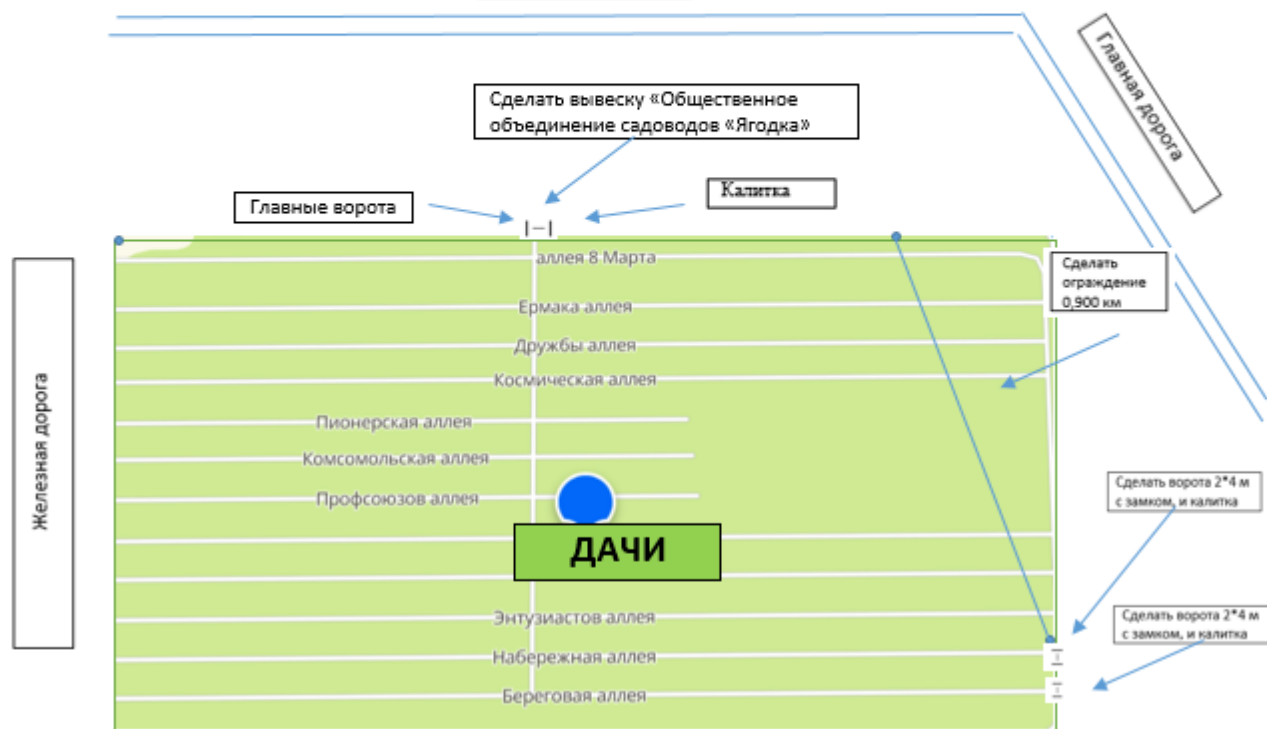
Сделать вывеску «Общественное объединение садоводов «Ягодка»

Главная дорога

Главные ворота

Калитка

аллея 8 Марта

Сделать ограждение 0,900 км

Ермака аллея

Дружбы аллея

Космическая аллея

Пионерская аллея

Комсомольская аллея

Профсоюзов аллея

Железная дорога

ДАЧИ

Сделать ворота 2*4 м с замком, и калитка

Сделать ворота 2*4 м с замком, и калитка

Энтузиастов аллея

Набережная аллея

Береговая аллея